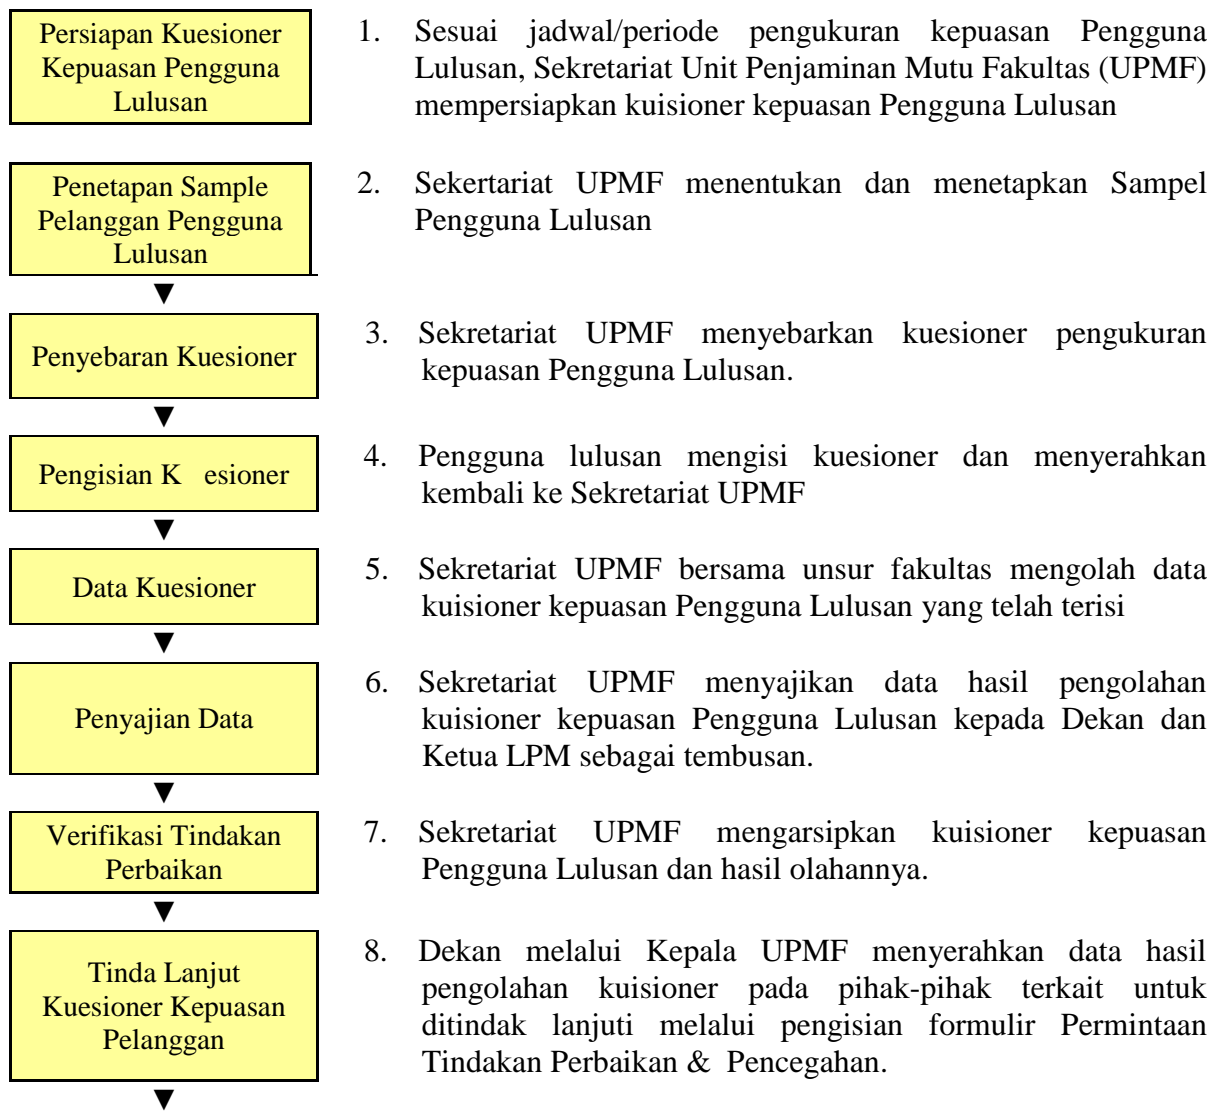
Persiapan Kuesioner Kepuasan Pengguna Lulusan

1. Sesuai jadwal/periode pengukuran kepuasan Pengguna Lulusan, Sekretariat Unit Penjaminan Mutu Fakultas (UPMF) mempersiapkan kuisioner kepuasan Pengguna Lulusan

Penetapan Sample Pelanggan Pengguna Lulusan

2. Sekertariat UPMF menentukan dan menetapkan Sampel Pengguna Lulusan

Penyebaran Kuesioner

3. Sekretariat UPMF menyebarkan kuesioner pengukuran kepuasan Pengguna Lulusan.

Pengisian K esioner

4. Pengguna lulusan mengisi kuesioner dan menyerahkan kembali ke Sekretariat UPMF

Data Kuesioner

5. Sekretariat UPMF bersama unsur fakultas mengolah data kuisioner kepuasan Pengguna Lulusan yang telah terisi

Penyajian Data

6. Sekretariat UPMF menyajikan data hasil pengolahan kuisioner kepuasan Pengguna Lulusan kepada Dekan dan Ketua LPM sebagai tembusan.

Verifikasi Tindakan Perbaikan

7. Sekretariat UPMF mengarsipkan kuisioner kepuasan Pengguna Lulusan dan hasil olahannya.

Tinda Lanjut Kuesioner Kepuasan Pelanggan

8. Dekan melalui Kepala UPMF menyerahkan data hasil pengolahan kuisioner pada pihak-pihak terkait untuk ditindak lanjuti melalui pengisian formulir Permintaan Tindakan Perbaikan & Pencegahan.